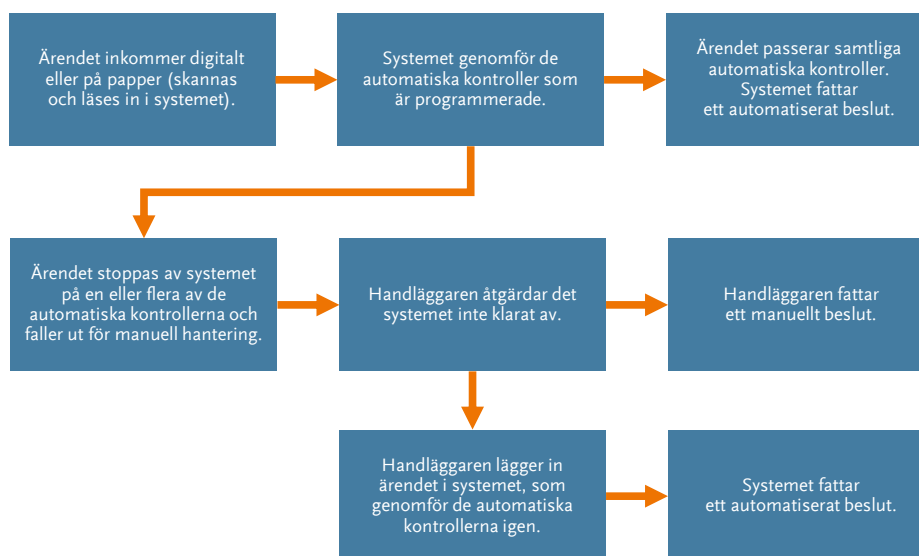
Ärendet inkommer digitalt eller på papper (skannas och läses in i systemet).

Systemet genomför de automatiska kontroller som är programmerade.

Ärendet passerar samtliga automatiska kontroller. Systemet fattar ett automatiserat beslut.

Ärendet stoppas av systemet på en eller flera av de automatiska kontrollerna och faller ut för manuell hantering.

Handläggaren åtgärdar det systemet inte klarat av.

Handläggaren fattar ett manuellt beslut.

Handläggaren lägger in ärendet i systemet, som genomför de automatiska kontrollerna igen.

Systemet fattar ett automatiserat beslut.